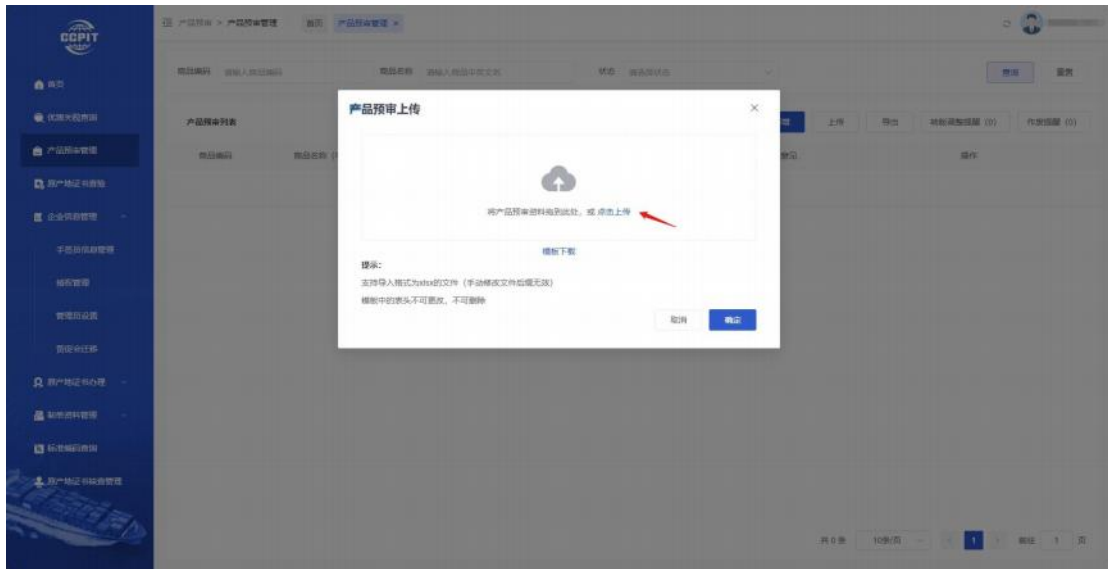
CCPIT

首页

优惠关税查询

产品预审管理

原产地证书查验

企业信息管理

手签员信息管理

模板管理

管理员设置

营业执照变更

原产地证书办理

制单资料管理

标准编码查询

原产地证书核查管理

产品预审 > 产品预审管理　首页　产品预审管理 ×

商品编码　请输入商品编码　商品名称　请输入商品中文名称　状态　请选择状态　查询　重置

产品预审列表　上传　导出　待审核提醒 (0)　作废提醒 (0)

商品编码　商品名称　状态　操作

产品预审上传

将产品预审资料拖到此处，或 点击上传

模板下载

提示:

支持导入格式为xlsx的文件（手动修改文件后缀无效）

模板中的表头不可更改，不可删除

取消　确定

共 0 条　10条/页　1　前往　1　页